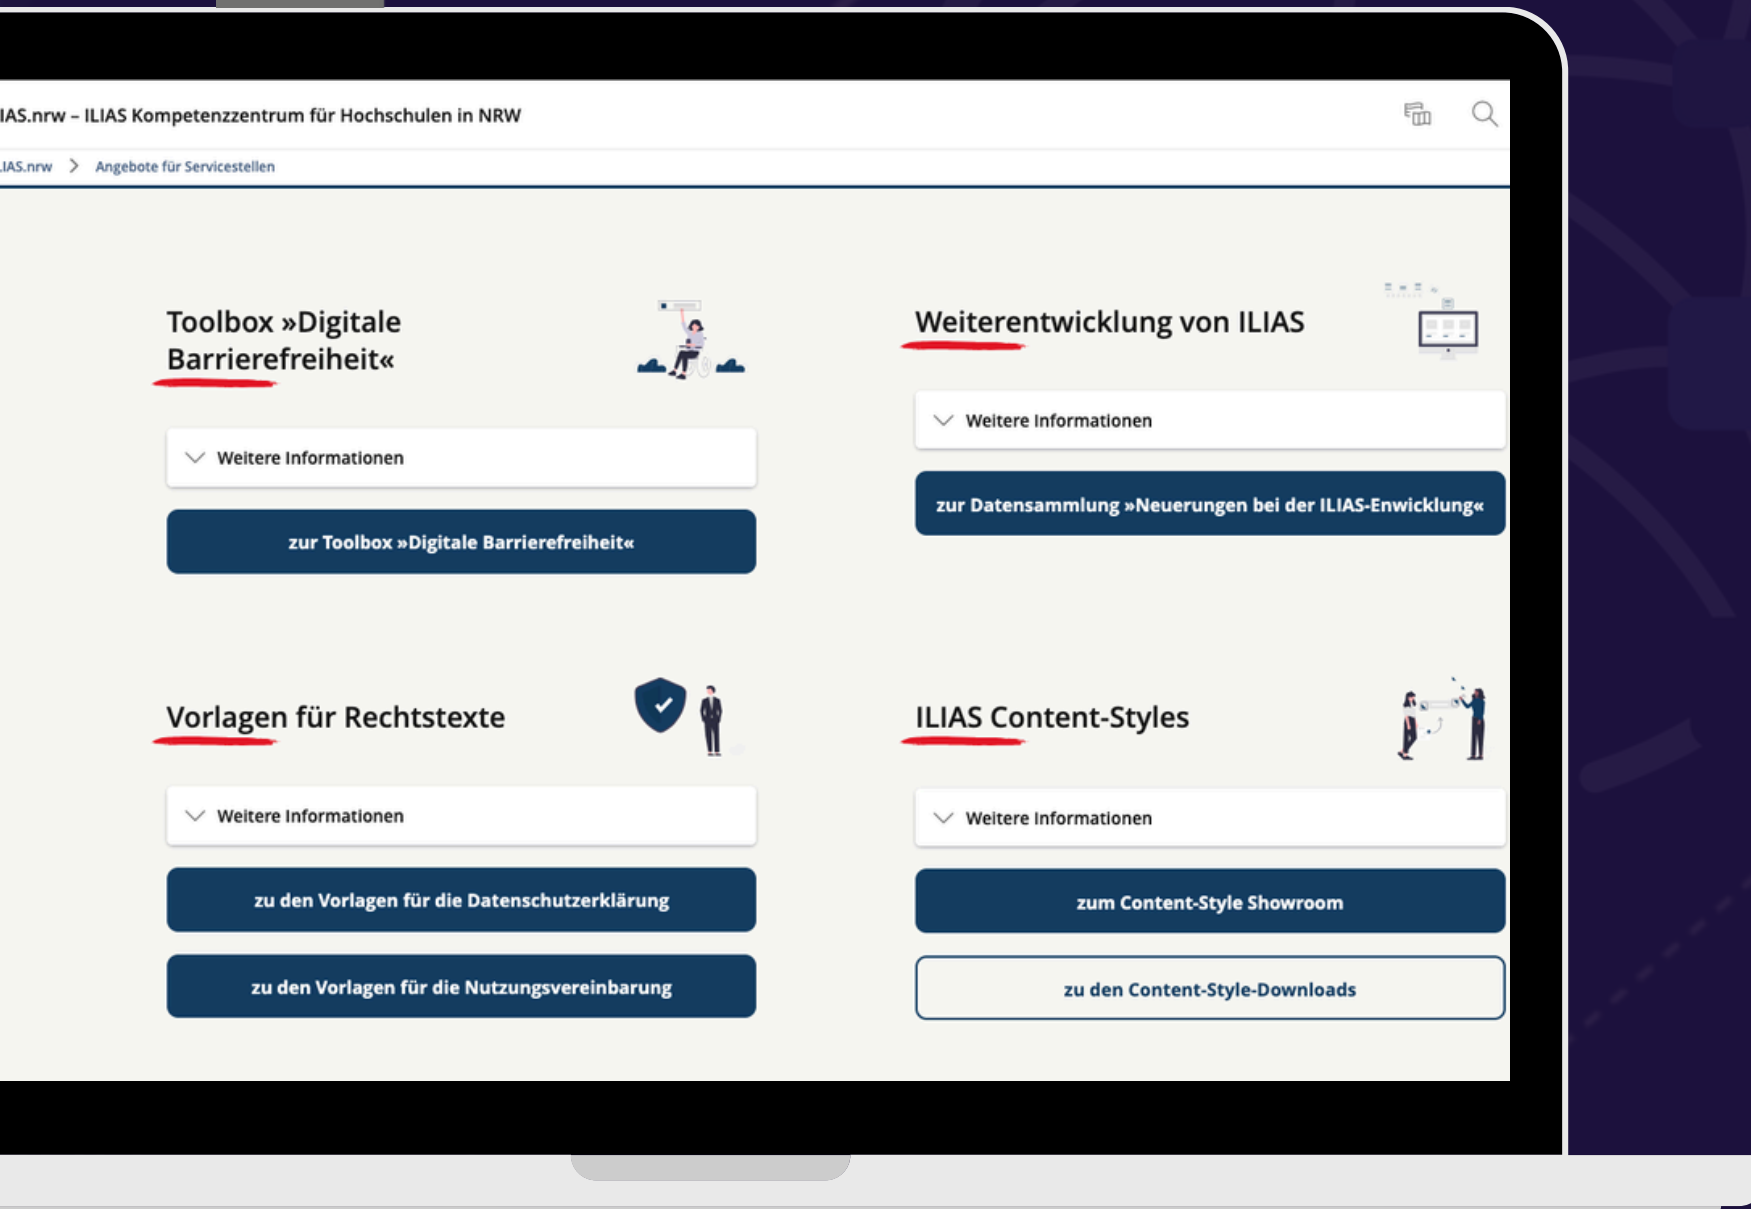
IAS.nrw – ILIAS Kompetenzzentrum für Hochschulen in NRW

IAS.nrw > Angebote für Servicestellen

Toolbox »Digitale Barrierefreiheit«

Weitere Informationen

zur Toolbox »Digitale Barrierefreiheit«

Weiterentwicklung von ILIAS

Weitere Informationen

zur Datensammlung »Neuerungen bei der ILIAS-Enwicklung«

Vorlagen für Rechtstexte

Weitere Informationen

zu den Vorlagen für die Datenschutzerklärung

zu den Vorlagen für die Nutzungsvereinbarung

ILIAS Content-Styles

Weitere Informationen

zum Content-Style Showroom

zu den Content-Style-Downloads